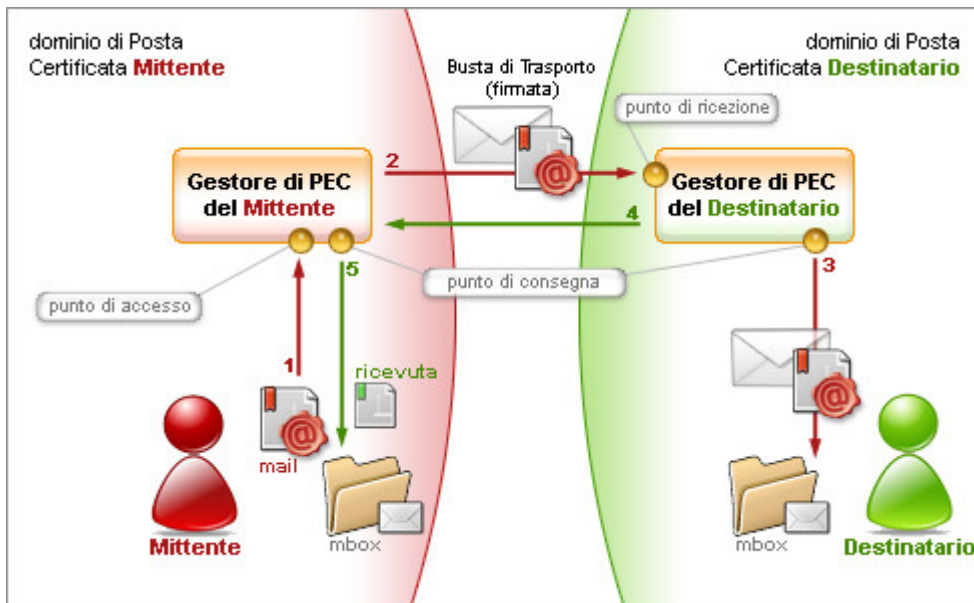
dominio di Posta
Certificata Mittente

Busta di Trasporto
(firmata)

dominio di Posta
Certificata Destinatario

punto di ricezione

2

Gestore di PEC
del Mittente

4

Gestore di PEC
del Destinatario

5

3

punto di consegna

punto di accesso

1

ricevuta

mail

Mittente

mbox

mbox

Destinatario